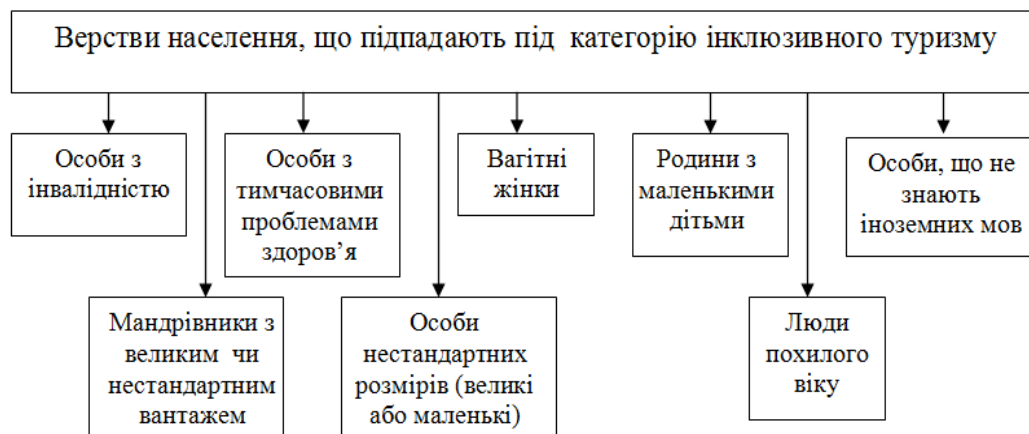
Верстви населення, що підпадають під категорію інклюзивного туризму

Особи з інвалідністю

Мандрівники з великим чи нестандартним вантажем

Особи з тимчасовими проблемами здоров’я

Особи нестандартних розмірів (великі або маленькі)

Вагітні жінки

Родини з маленькими дітьми

Люди похилого віку

Особи, що не знають іноземних мов